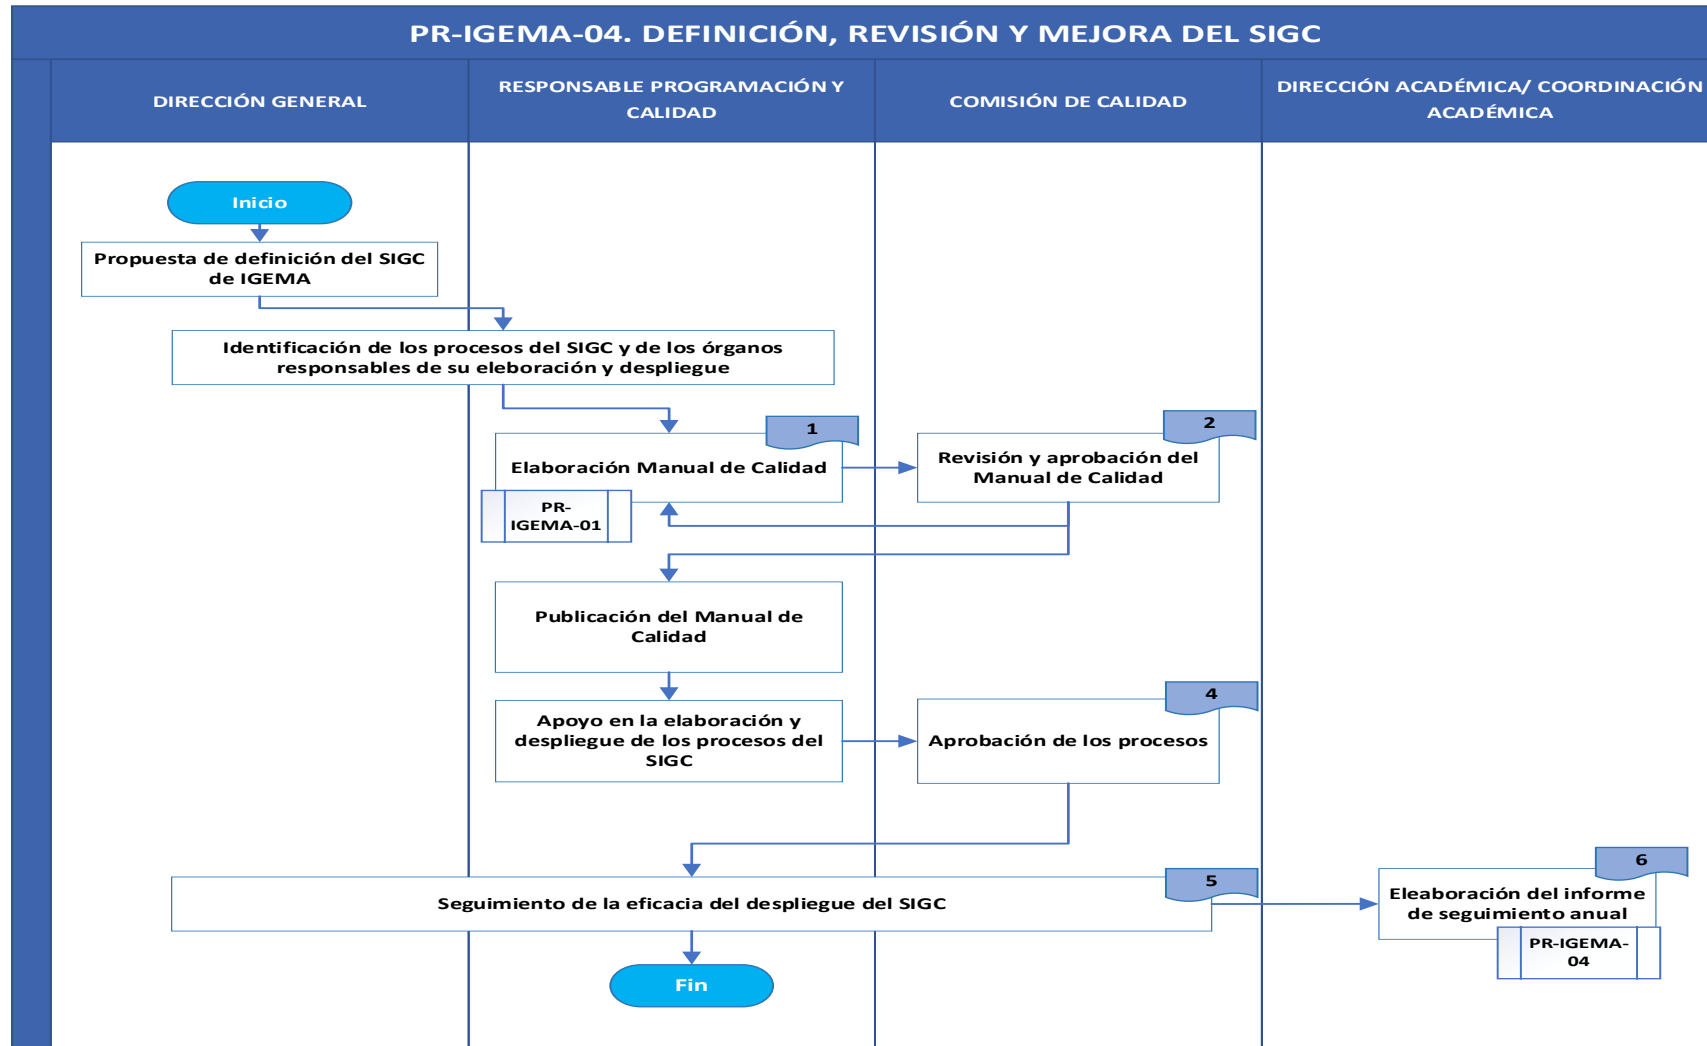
PR-IGEMA-04. DEFINICIÓN, REVISIÓN Y MEJORA DEL SIGC

| DIRECCIÓN GENERAL | RESPONSABLE PROGRAMACIÓN Y CALIDAD | COMISIÓN DE CALIDAD | DIRECCIÓN ACADÉMICA/ COORDINACIÓN ACADÉMICA |
|---|---|---|---|

Inicio

Propuesta de definición del SIGC de IGEMA

Identificación de los procesos del SIGC y de los órganos responsables de su elaboración y despliegue

1

Elaboración Manual de Calidad

PR-IGEMA-01

2

Revisión y aprobación del Manual de Calidad

Publicación del Manual de Calidad

Apoyo en la elaboración y despliegue de los procesos del SIGC

4

Aprobación de los procesos

5

Seguimiento de la eficacia del despliegue del SIGC

6

Eleaboración del informe de seguimiento anual

PR-IGEMA-04

Fin